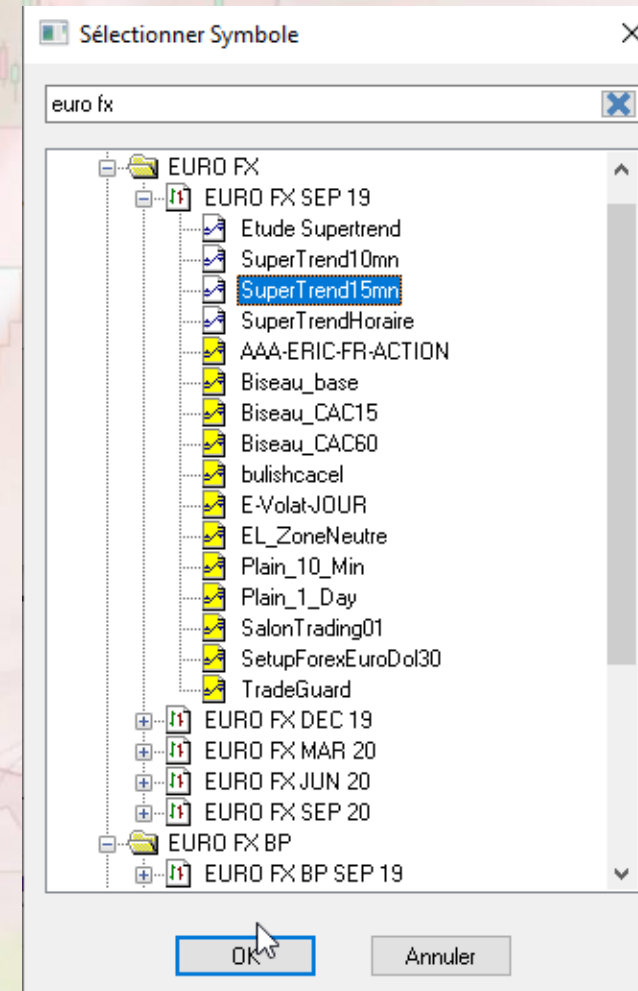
Sélectionner Symbole

euro fx

EURO FX
EURO FX SEP 19
Etude Supertrend
SuperTrend10mn
SuperTrend15mn
SuperTrendHoraire
AAA-ERIC-FR-ACTION
Biseau_base
Biseau_CAC15
Biseau_CAC60
bulishcacel
E-Volat-JOUR
EL_ZoneNeutre
Plain_10_Min
Plain_1_Day
SalonTrading01
SetupForexEuroDol30
TradeGuard
EURO FX DEC 19
EURO FX MAR 20
EURO FX JUN 20
EURO FX SEP 20
EURO FX BP
EURO FX BP SEP 19

OK
Annuler